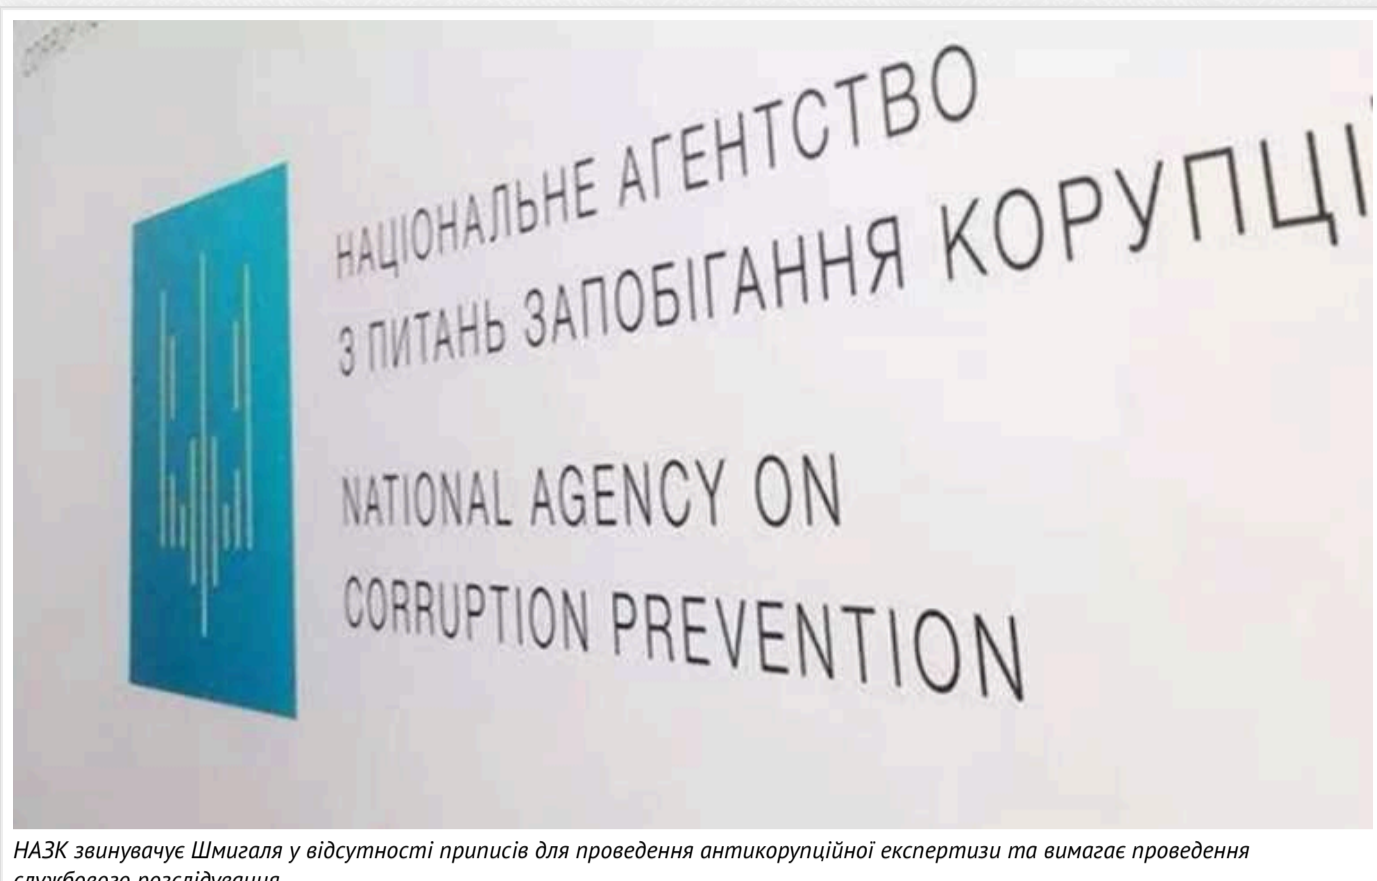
НАЦІОНАЛЬНЕ АГЕНТСТВО
З ПИТАНЬ ЗАПОБІГАННЯ КОРУПЦІ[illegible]

NATIONAL AGENCY ON
CORRUPTION PREVENTION

НАЗК звинувачує Шмигаля у відсутності приписів для проведення антикорупційної експертизи та вимагає проведення службового розслідування